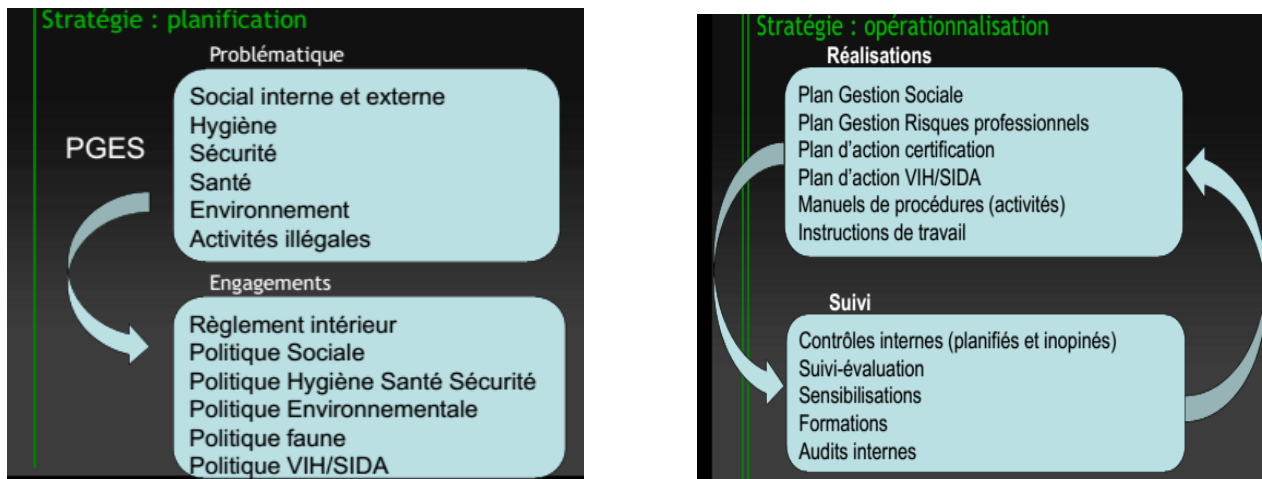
Stratégie : planification

Problématique

Social interne et externe
Hygiène
Sécurité
Santé
Environnement
Activités illégales

PGES

Engagements

Règlement intérieur
Politique Sociale
Politique Hygiène Santé Sécurité
Politique Environnementale
Politique faune
Politique VIH/SIDA

Stratégie : opérationnalisation

Réalisations

Plan Gestion Sociale
Plan Gestion Risques professionnels
Plan d'action certification
Plan d'action VIH/SIDA
Manuels de procédures (activités)
Instructions de travail

Suivi

Contrôles internes (planifiés et inopinés)
Suivi-évaluation
Sensibilisations
Formations
Audits internes